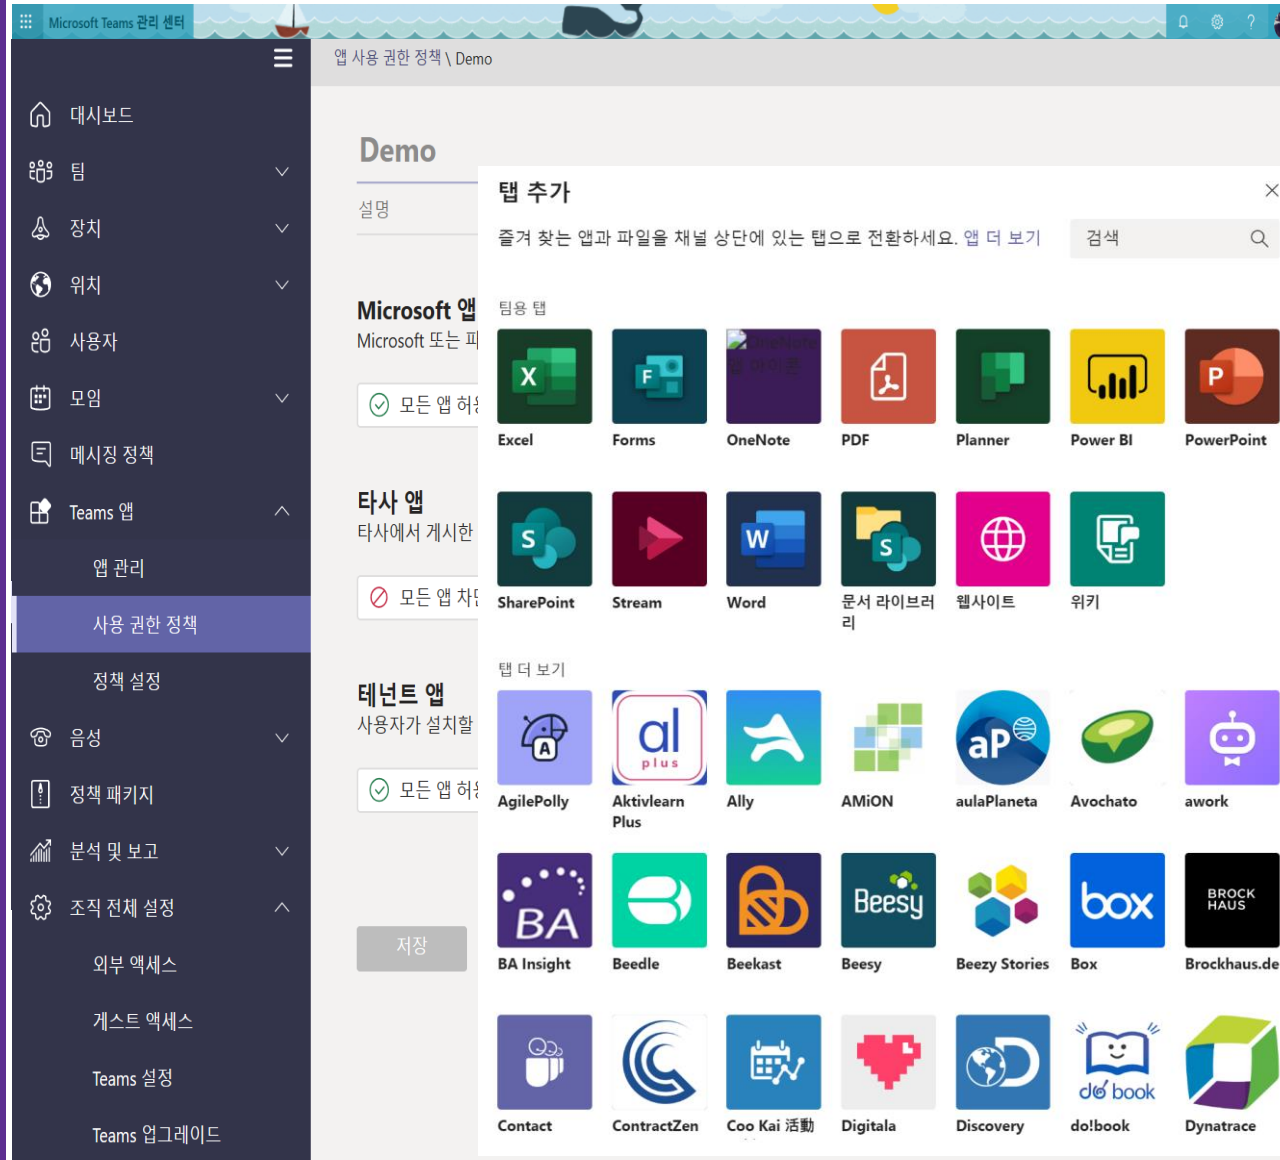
Microsoft Teams 관리 센터

대시보드
팀
장치
위치
사용자
모임
메시징 정책
Teams 앱
앱 관리
사용 권한 정책
정책 설정
음성
정책 패키지
분석 및 보고
조직 전체 설정
외부 액세스
게스트 액세스
Teams 설정
Teams 업그레이드

앱 사용 권한 정책 \ Demo

Demo
설명

Microsoft 앱
Microsoft 또는 파
모든 앱 허

타사 앱
타사에서 게시한
모든 앱 차

테넌트 앱
사용자가 설치할
모든 앱 허

저장

탭 추가
즐겨 찾는 앱과 파일을 채널 상단에 있는 탭으로 전환하세요. 앱 더 보기
검색

팀용 탭
Excel
Forms
OneNote
PDF
Planner
Power BI
PowerPoint
SharePoint
Stream
Word
문서 라이브러리
웹사이트
위키

탭 더 보기
AgilePolly
Aktivlearn Plus
Ally
AMiON
aulaPlaneta
Avochato
awork
BA Insight
Beedle
Beekast
Beesy
Beezy Stories
Box
Brockhaus.de
Contact
ContractZen
Coo Kai 活動
Digitala
Discovery
do!book
Dynatrace